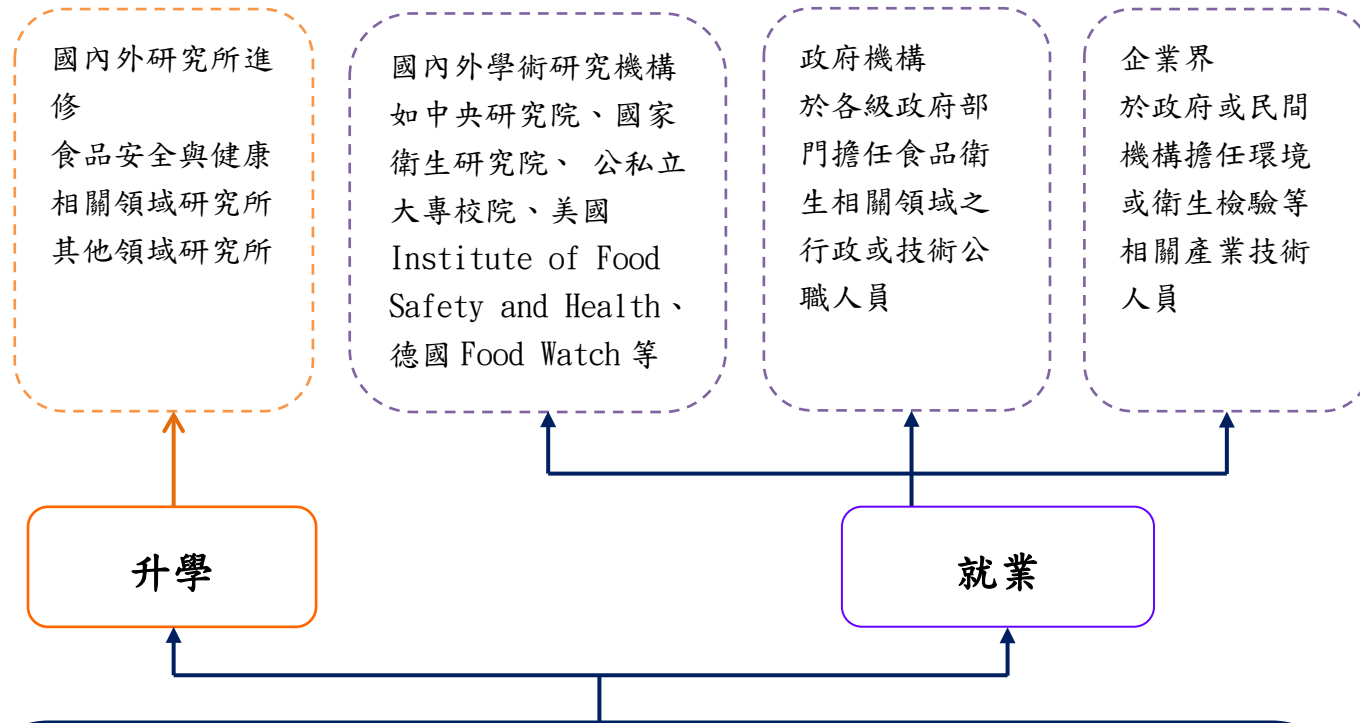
國內外研究所進修
食品安全與健康相關領域研究所
其他領域研究所

國內外學術研究機構如中央研究院、國家衛生研究院、 公私立大專校院、美國 Institute of Food Safety and Health、德國 Food Watch 等

政府機構
於各級政府部門擔任食品衛生相關領域之行政或技術公職人員

企業界
於政府或民間機構擔任環境或衛生檢驗等相關產業技術人員

升學

就業